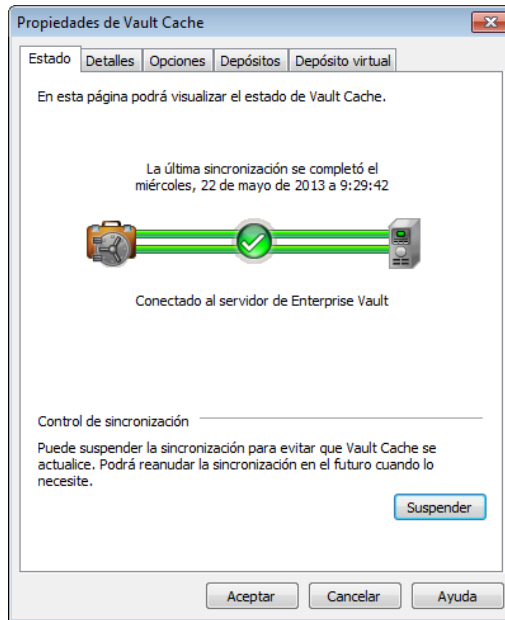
Propiedades de Vault Cache

Estado | Detalles | Opciones | Depósitos | Depósito virtual

En esta página podrá visualizar el estado de Vault Cache.

La última sincronización se completó el miércoles, 22 de mayo de 2013 a 9:29:42

Conectado al servidor de Enterprise Vault

Control de sincronización

Puede suspender la sincronización para evitar que Vault Cache se actualice. Podrá reanudar la sincronización en el futuro cuando lo necesite.

Suspender

Aceptar | Cancelar | Ayuda